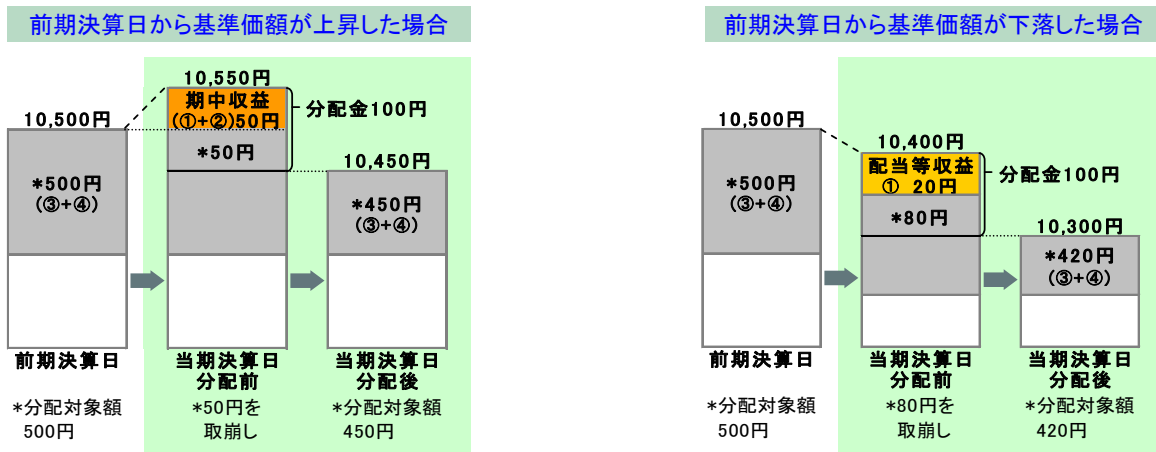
前期決算日から基準価額が上昇した場合

10,550円

期中収益
(①+②)50円

分配金100円

10,500円

*50円

10,450円

*500円
(③+④)

*450円
(③+④)

前期決算日

当期決算日
分配前

当期決算日
分配後

*分配対象額
500円

*50円を
取崩し

*分配対象額
450円

前期決算日から基準価額が下落した場合

10,500円

10,400円

配当等収益
① 20円

分配金100円

*500円
(③+④)

*80円

10,300円

*420円
(③+④)

前期決算日

当期決算日
分配前

当期決算日
分配後

*分配対象額
500円

*80円を
取崩し

*分配対象額
420円